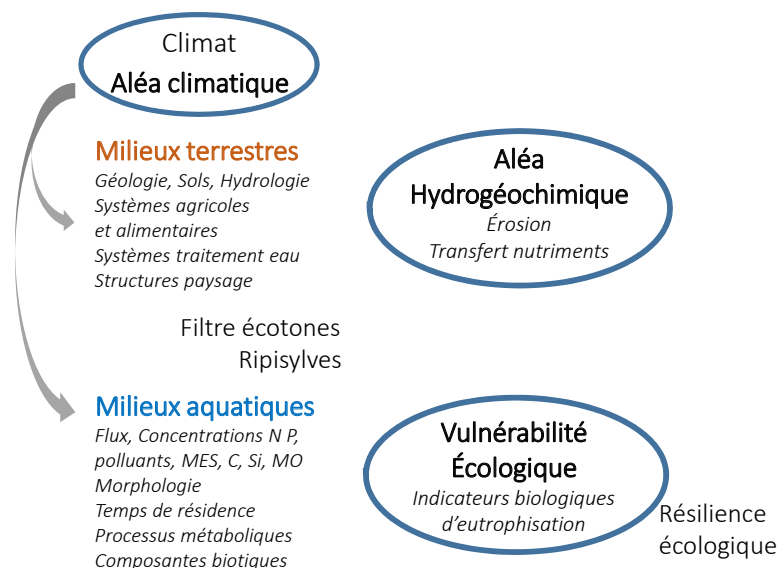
Climat
Aléa climatique

Milieux terrestres
Géologie, Sols, Hydrologie
Systèmes agricoles et alimentaires
Systèmes traitement eau
Structures paysage

Aléa Hydrogéochimique
Érosion
Transfert nutriments

Filtre écotones
Ripisylves

Milieux aquatiques
Flux, Concentrations N P, polluants, MES, C, Si, MO
Morphologie
Temps de résidence
Processus métaboliques
Composantes biotiques

Vulnérabilité Écologique
Indicateurs biologiques d'eutrophisation

Résilience écologique